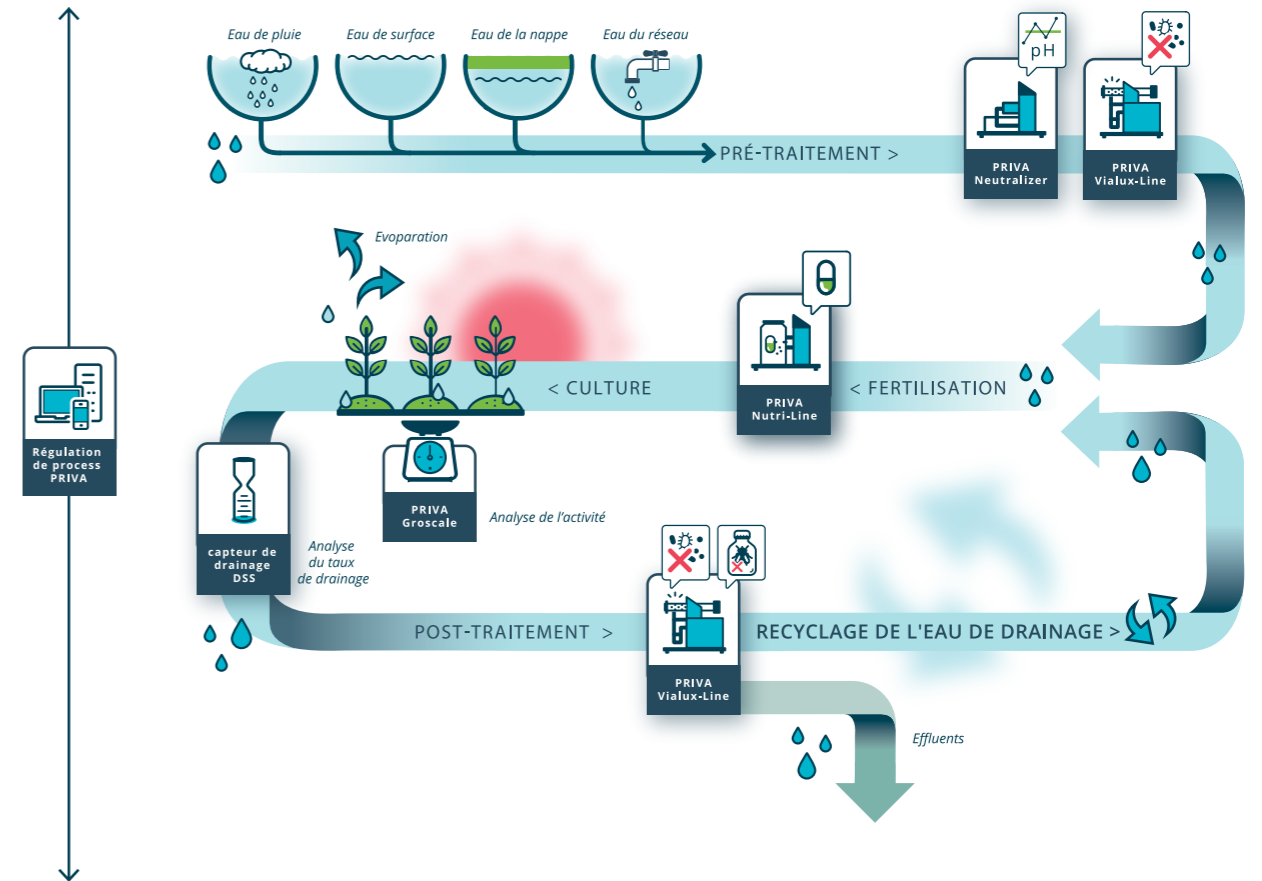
Eau de pluie
Eau de surface
Eau de la nappe
Eau du réseau

PRÉ-TRAITEMENT >

pH

PRIVA
Neutralizer

PRIVA
Vialux-Line

Evoparation

< CULTURE

PRIVA
Nutri-Line

< FERTILISATION

Régulation de process PRIVA

PRIVA
Groscale

Analyse de l'activité

capteur de drainage DSS

Analyse du taux de drainage

POST-TRAITEMENT >

PRIVA
Vialux-Line

RECYCLAGE DE L'EAU DE DRAINAGE >

Effluents